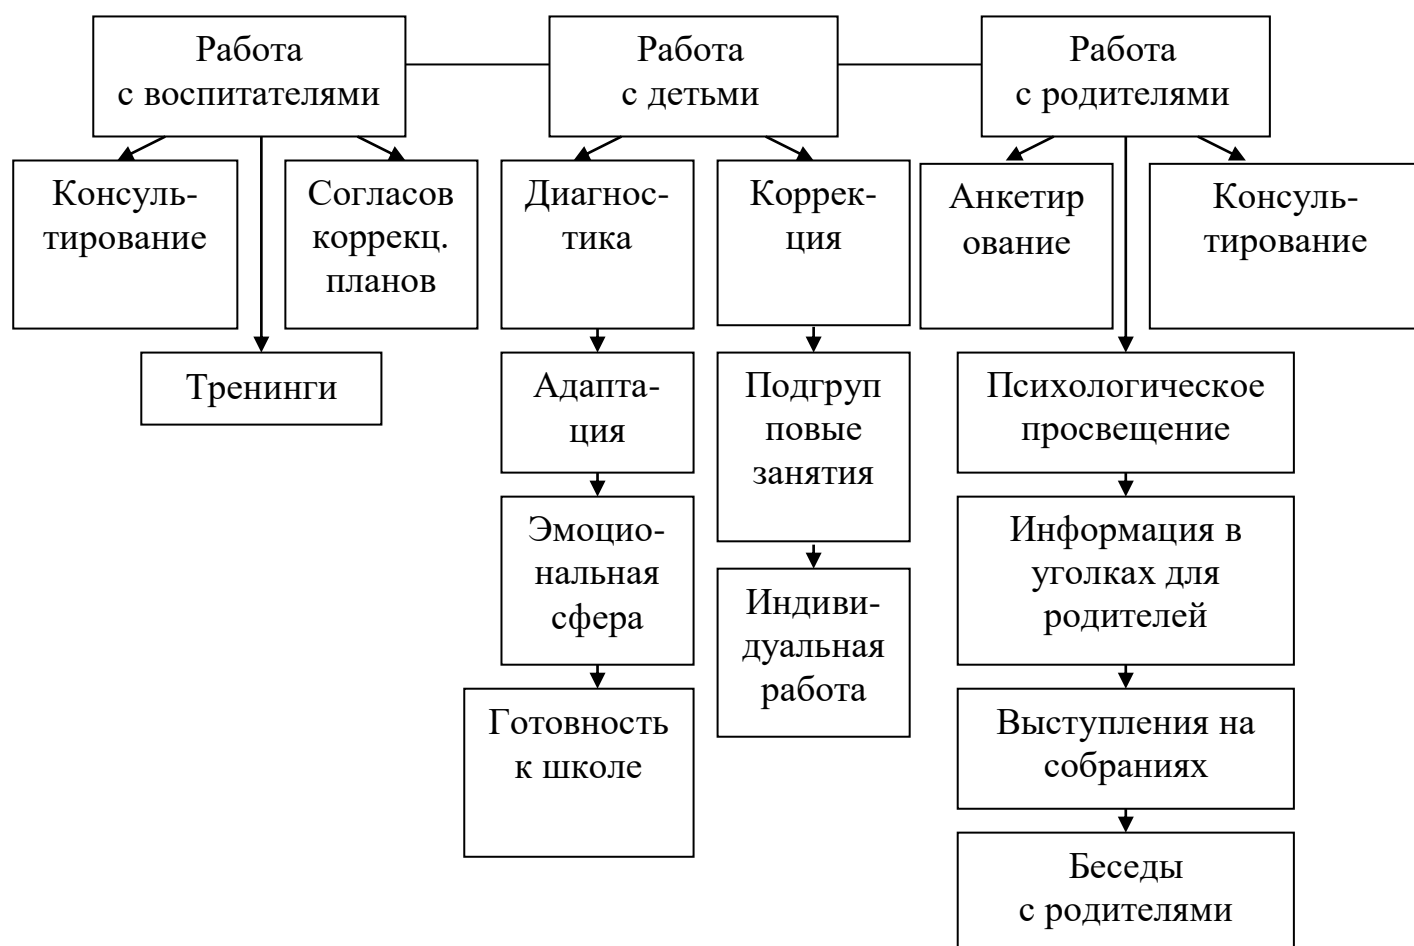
Работа с воспитателями

Работа с детьми

Работа с родителями

Консультирование

Согласов коррекц. планов

Тренинги

Диагностика

Адаптация

Эмоциональная сфера

Готовность к школе

Коррекция

Подгруп повые занятия

Индивидуальная работа

Анкетир ование

Консультирование

Психологическое просвещение

Информация в уголках для родителей

Выступления на собраниях

Беседы с родителями